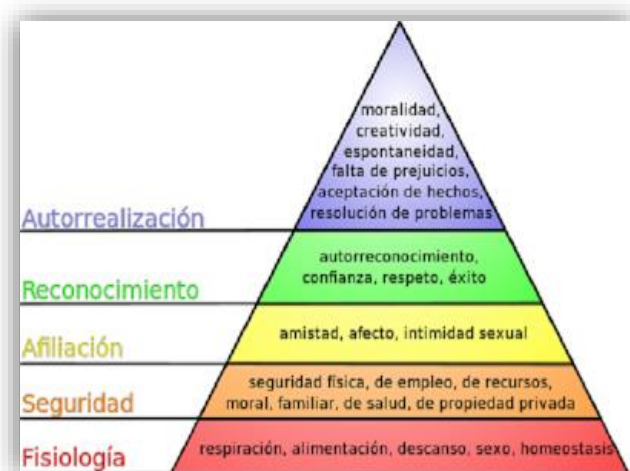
moralidad, creatividad, espontaneidad, falta de prejuicios, aceptación de hechos, resolución de problemas

Autorrealización

autorreconocimiento, confianza, respeto, éxito

Reconocimiento

amistad, afecto, intimidad sexual

Afiliación

seguridad física, de empleo, de recursos, moral, familiar, de salud, de propiedad privada

Seguridad

respiración, alimentación, descanso, sexo, homeostasis

Fisiología